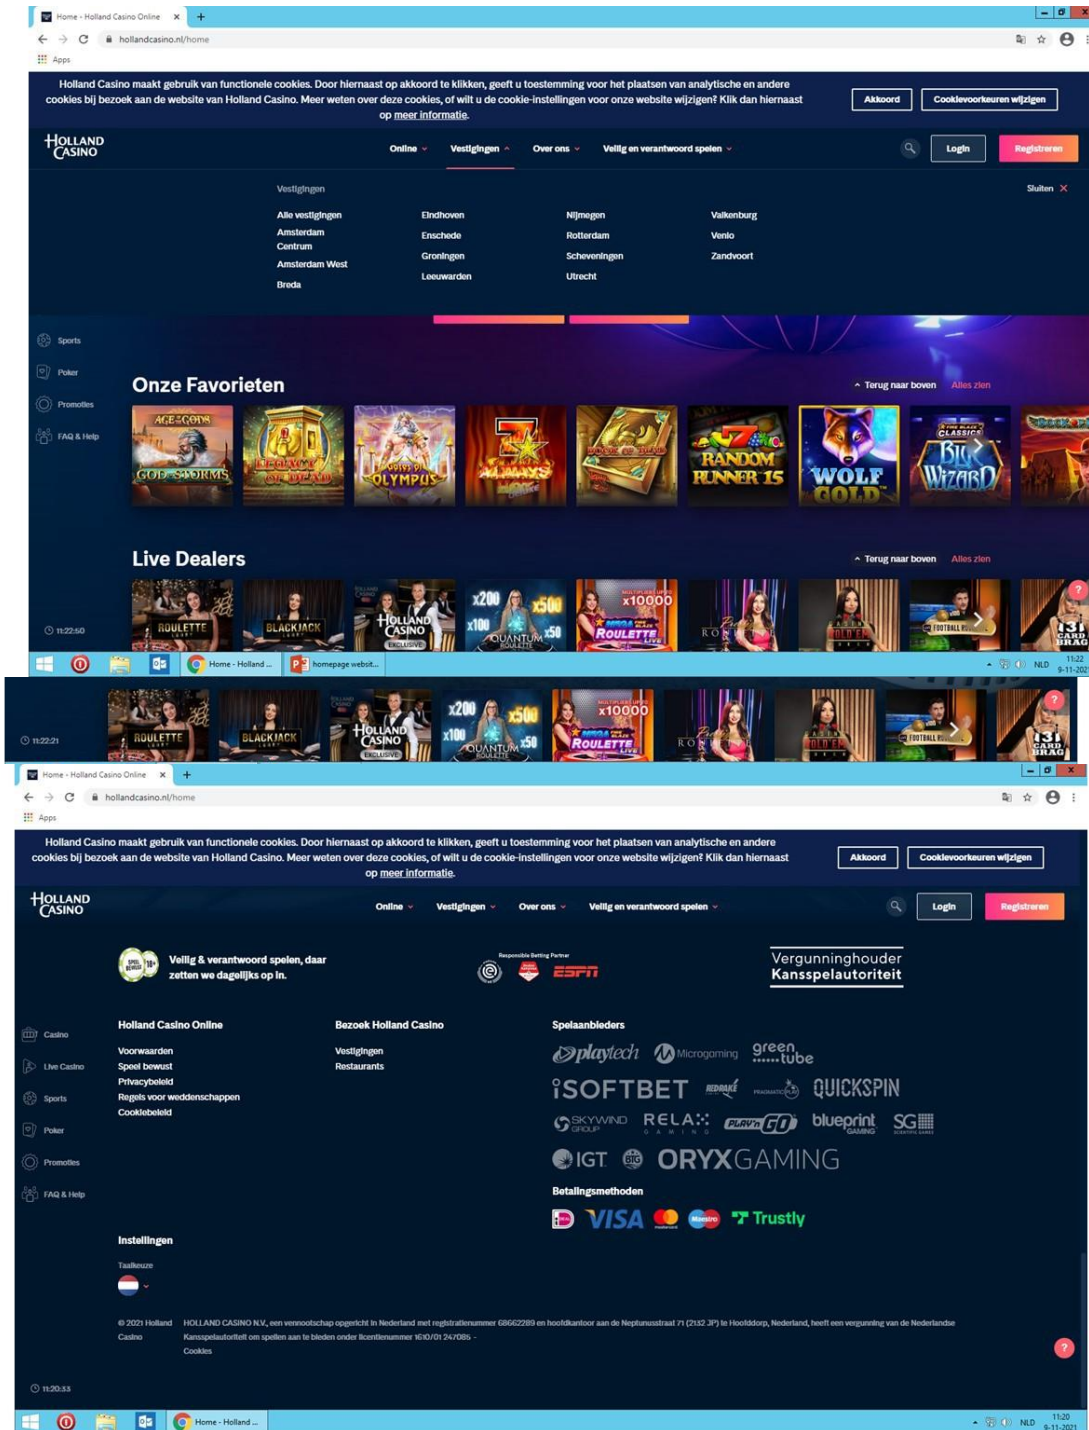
Home - Holland Casino Online ×

hollandcasino.nl/home

Apps

Holland Casino maakt gebruik van functionele cookies. Door hiernaast op akkoord te klikken, geeft u toestemming voor het plaatsen van analytische en andere cookies bij bezoek aan de website van Holland Casino. Meer weten over deze cookies, of wilt u de cookie-instellingen voor onze website wijzigen? Klik dan hiernaast op meer informatie.

Akkoord | Cookievoorkeuren wijzigen

HOLLAND CASINO

Online | Vestigingen | Over ons | Veilig en verantwoord spelen

Login | Registreren

Vestigingen

Sluiten ×

Alle vestigingen
Amsterdam Centrum
Amsterdam West
Breda
Eindhoven
Enschede
Groningen
Leeuwarden
Nijmegen
Rotterdam
Scheveningen
Utrecht
Valkenburg
Venlo
Zandvoort

Sports
Poker
Promoties
FAQ & Help

Onze Favorieten

Terug naar boven | Alles zien

AGE OF THE GODS GOD OF STORMS
LEGACY OF DEAD
GATES OF OLYMPUS
7 ALWAYS
BOOK OF DEAD
RANDOM RUNNER 15
WOLF GOLD
BIG WIZARD

Live Dealers

Terug naar boven | Alles zien

ROULETTE
BLACKJACK
HOLLAND CASINO EXCLUSIVE
x200 x500 x100 x50 QUANTUM ROULETTE
x10000 MEGA ROULETTE
FOOTBALL
131 CARD BRAG

11:22:50

Home - Holland ... | homepage websit...

NLD 11:22 9-11-2021

11:22:21

Home - Holland Casino Online ×

hollandcasino.nl/home

Apps

Holland Casino maakt gebruik van functionele cookies. Door hiernaast op akkoord te klikken, geeft u toestemming voor het plaatsen van analytische en andere cookies bij bezoek aan de website van Holland Casino. Meer weten over deze cookies, of wilt u de cookie-instellingen voor onze website wijzigen? Klik dan hiernaast op meer informatie.

Akkoord | Cookievoorkeuren wijzigen

HOLLAND CASINO

Online | Vestigingen | Over ons | Veilig en verantwoord spelen

Login | Registreren

Veilig & verantwoord spelen, daar zetten we dagelijks op in.

Responsible Betting Partner ESPN

Vergunninghouder Kansspelautoriteit

Casino
Live Casino
Sports
Poker
Promoties
FAQ & Help

Holland Casino Online
Voorwaarden
Speel bewust
Privacybeleid
Regels voor weddenschappen
Cookiebeleid

Bezoek Holland Casino
Vestigingen
Restaurants

Spelaanbieders
playtech Microgaming greentube
iSOFTBET REDRAKE PRAGMATIC PLAY QUICKSPIN
SKYWIND GROUP RELAX GAMING PLAY'N GO blueprint GAMING SG
IGT BTG ORYXGAMING

Betalingsmethoden
iD VISA Maestro Trustly

Instellingen
Taalkeuze

© 2021 Holland Casino
HOLLAND CASINO N.V., een vennootschap opgericht in Nederland met registratienummer 68662289 en hoofdkantoor aan de Neptunusstraat 71 (2132 JP) te Hoofddorp, Nederland, heeft een vergunning van de Nederlandse Kansspelautoriteit om spellen aan te bieden onder licentienummer 1610/01 247085 -
Cookies

11:20:33

Home - Holland ...

NLD 11:20 9-11-2021